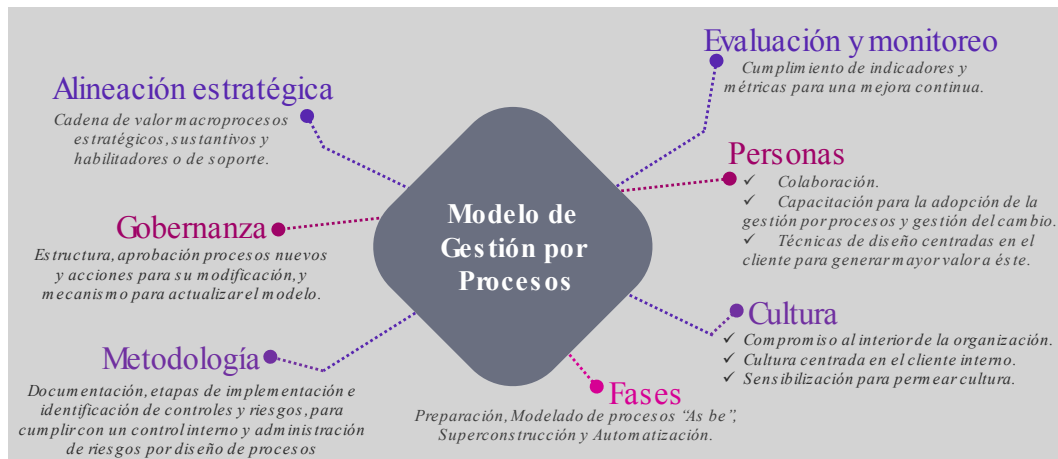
Modelo de Gestión por Procesos

Alineación estratégica
Cadena de valor macroprocesos estratégicos, sustantivos y habilitadores o de soporte.

Gobernanza
Estructura, aprobación procesos nuevos y acciones para su modificación, y mecanismo para actualizar el modelo.

Metodología
Documentación, etapas de implementación e identificación de controles y riesgos, para cumplir con un control interno y administración de riesgos por diseño de procesos

Evaluación y monitoreo
Cumplimiento de indicadores y métricas para una mejora continua.

Personas
✓ Colaboración.
✓ Capacitación para la adopción de la gestión por procesos y gestión del cambio.
✓ Técnicas de diseño centradas en el cliente para generar mayor valor a éste.

Cultura
✓ Compromiso al interior de la organización.
✓ Cultura centrada en el cliente interno.
✓ Sensibilización para permear cultura.

Fases
Preparación, Modelado de procesos "As be", Superconstrucción y Automatización.